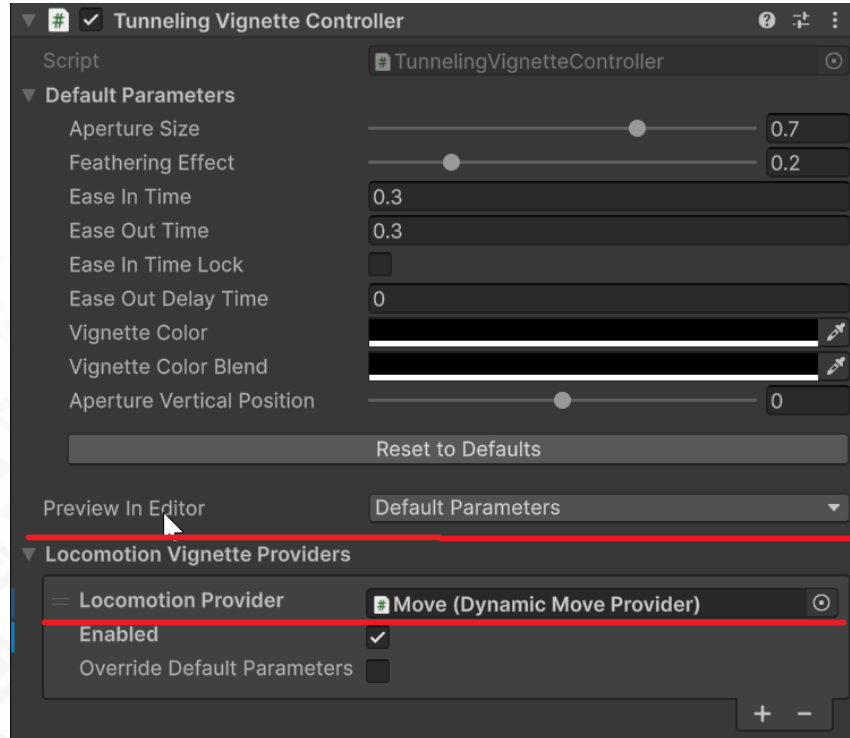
# ✓ Tunneling Vignette Controller

Script # TunnelingVignetteController

Default Parameters

Aperture Size 0.7

Feathering Effect 0.2

Ease In Time 0.3

Ease Out Time 0.3

Ease In Time Lock

Ease Out Delay Time 0

Vignette Color

Vignette Color Blend

Aperture Vertical Position 0

Reset to Defaults

Preview In Editor Default Parameters

Locomotion Vignette Providers

Locomotion Provider # Move (Dynamic Move Provider)

Enabled ✓

Override Default Parameters

+ −